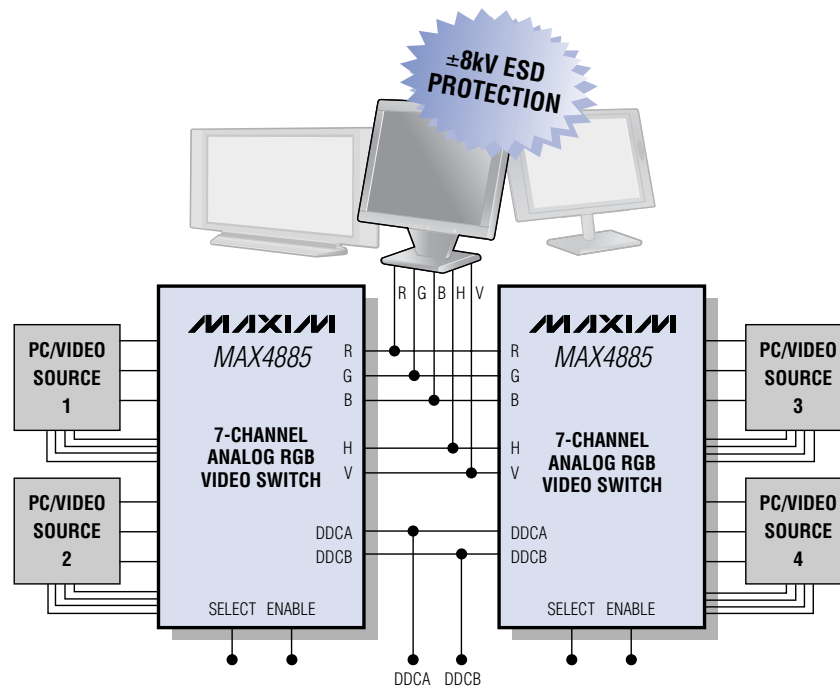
±8kV ESD PROTECTION

R G B H V

PC/VIDEO SOURCE 1

PC/VIDEO SOURCE 2

MAXIM
MAX4885
R
G
B
7-CHANNEL ANALOG RGB VIDEO SWITCH
H
V
DDCA
DDCB
SELECT ENABLE

MAXIM
MAX4885
R
G
B
H
V
7-CHANNEL ANALOG RGB VIDEO SWITCH
DDCA
DDCB
SELECT ENABLE

PC/VIDEO SOURCE 3

PC/VIDEO SOURCE 4

DDCA DDCB